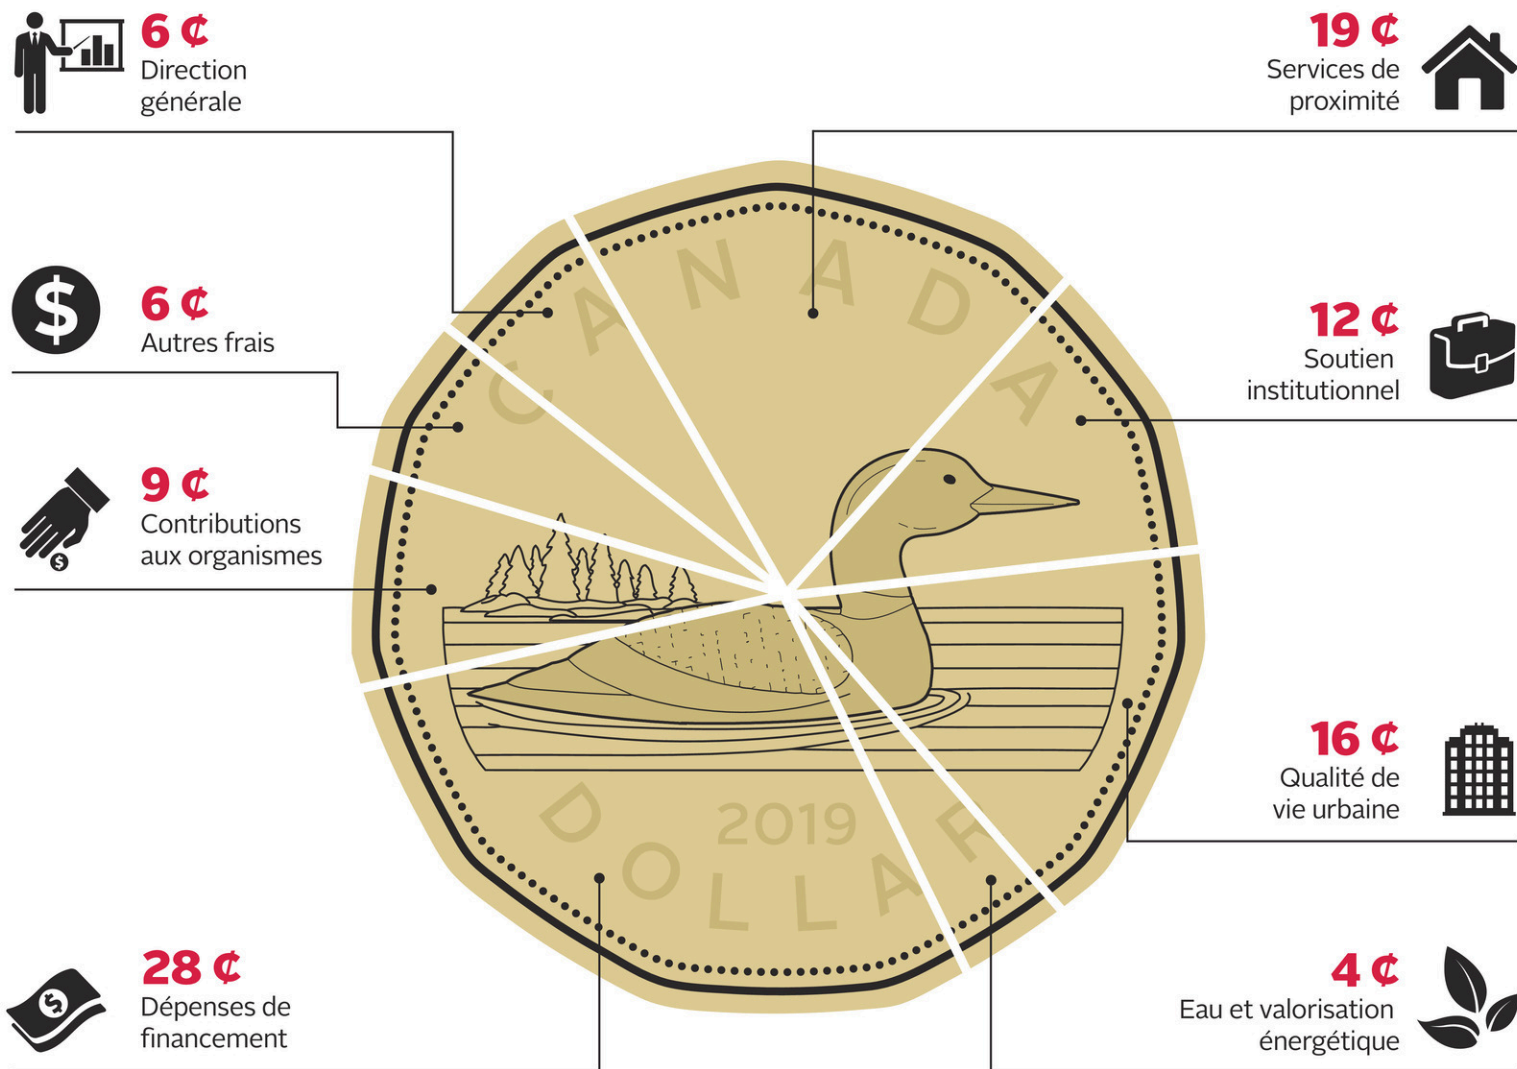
6 ¢
Direction générale

19 ¢
Services de proximité

6 ¢
Autres frais

12 ¢
Soutien institutionnel

9 ¢
Contributions aux organismes

CANADA

2019

DOLLAR

16 ¢
Qualité de vie urbaine

28 ¢
Dépenses de financement

4 ¢
Eau et valorisation énergétique